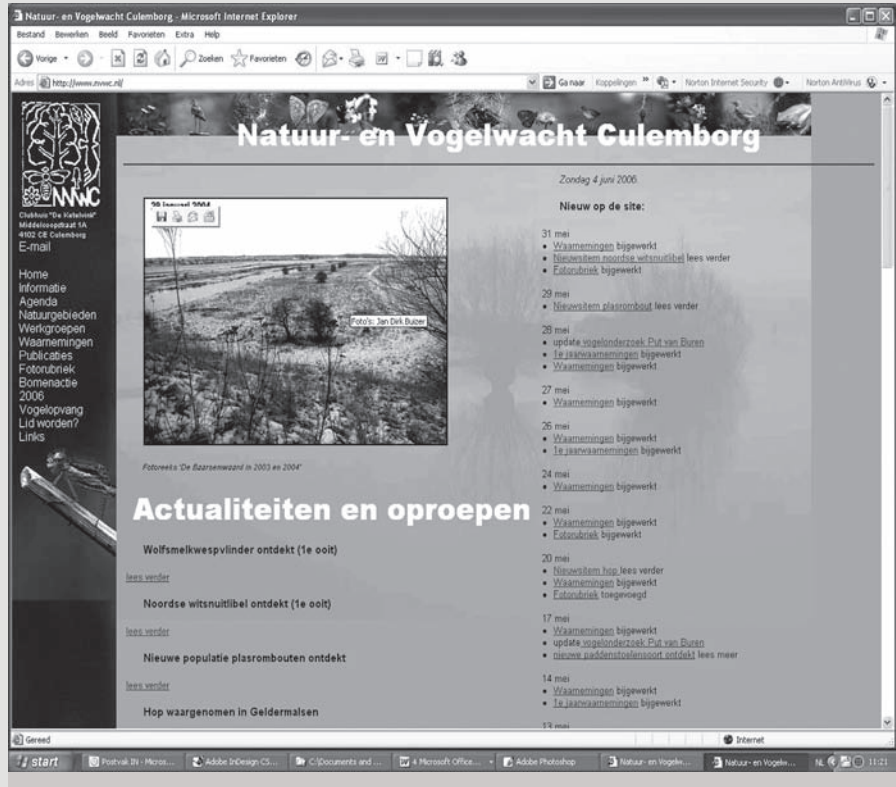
Natuur- en Vogelwacht Culemborg - Microsoft Internet Explorer

Bestand Bewerken Beeld Favorieten Extra Help

Vorige Zoeken Favorieten

Adres http://www.nvwc.nl/

Ga naar Koppelingen Norton Internet Security Norton AntiVirus

Natuur- en Vogelwacht Culemborg

NVWC

Clubhuis "De Kieivink" Middelzoopdtaat 1A 4102 CE Culemborg

E-mail

Home
Informatie
Agenda
Natuurgebieden
Werkgroepen
Waarnemingen
Publicaties
Fotorubriek
Bomenactie 2006
Vogelopvang
Lid worden?
Links

30 januari 2004

Foto's: Jan Dirk Buizer

Fotoreeks 'De Baarsemwaard in 2003 en 2004'

Actualiteiten en oproepen

Wolfsmelkwespvlinder ontdekt (1e ooit)

lees verder

Noordse witsnuitlibel ontdekt (1e ooit)

lees verder

Nieuwe populatie plasrombouten ontdekt

lees verder

Hop waargenomen in Geldermalsen

Zondag 4 juni 2006

Nieuw op de site:

31 mei
- Waarnemingen bijgewerkt
- Nieuwsitem noordse witsnuitlibel lees verder
- Fotorubriek bijgewerkt

29 mei
- Nieuwsitem plasrombout lees verder

28 mei
- update vogelonderzoek Put van Buren
- 1e jaarwaarnemingen bijgewerkt
- Waarnemingen bijgewerkt

27 mei
- Waarnemingen bijgewerkt

26 mei
- Waarnemingen bijgewerkt
- 1e jaarwaarnemingen bijgewerkt

24 mei
- Waarnemingen bijgewerkt

22 mei
- Waarnemingen bijgewerkt
- Fotorubriek bijgewerkt

20 mei
- Nieuwsitem hop lees verder
- Waarnemingen bijgewerkt
- Fotorubriek toegevoegd

17 mei
- Waarnemingen bijgewerkt
- update vogelonderzoek Put van Buren
- nieuwe paddenstoelensoort ontdekt lees meer

14 mei
- Waarnemingen bijgewerkt
- 1e jaarwaarnemingen bijgewerkt

13 mei

Gereed

Internet

start Postvak IN - Micros... Adobe InDesign CS... C:\Documents and ... 4 Microsoft Office... Adobe Photoshop Natuur- en Vogelw... Natuur- en Vogelw... NL 11:21